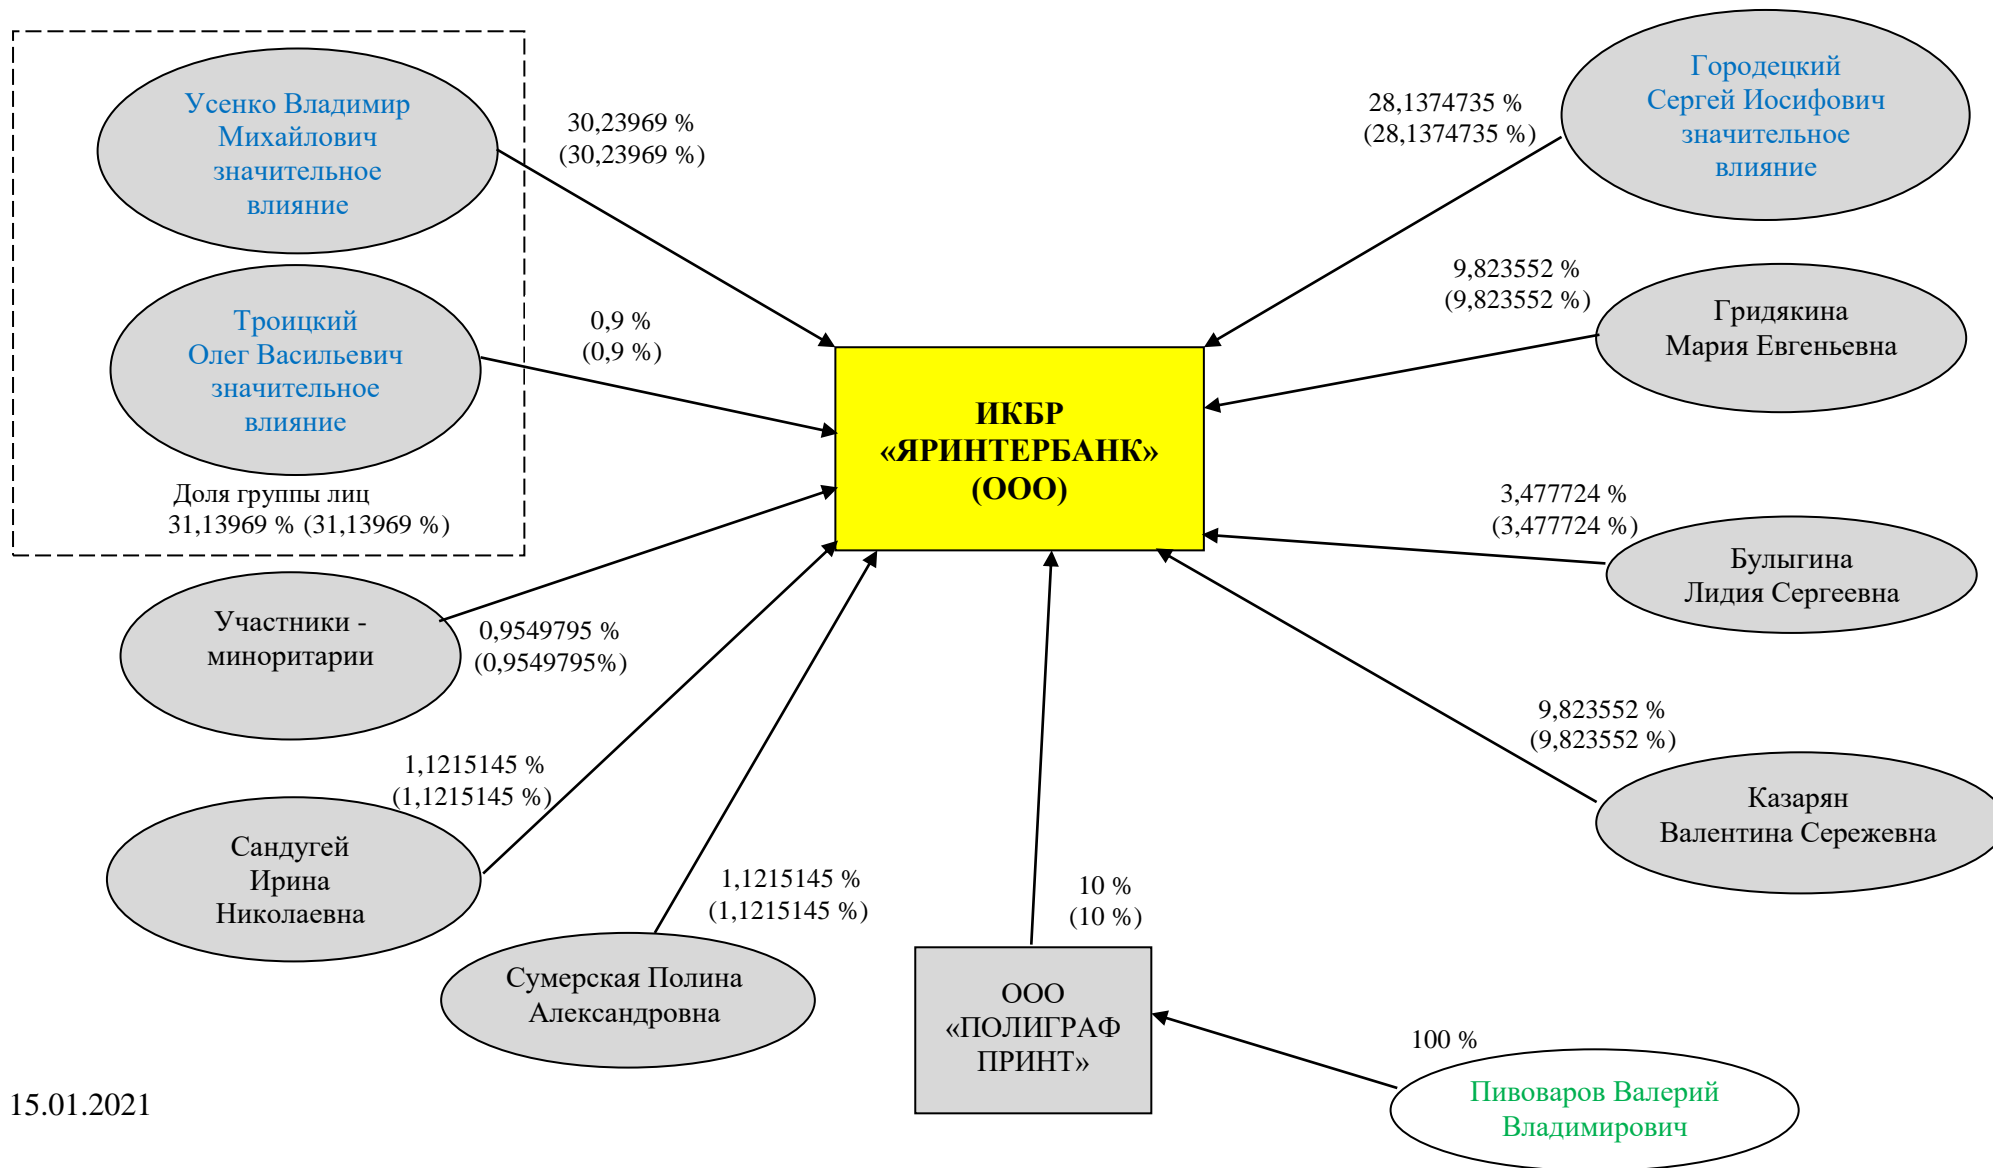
Усенко Владимир Михайлович значительное влияние

30,23969 %
(30,23969 %)

Городецкий Сергей Иосифович значительное влияние

28,1374735 %
(28,1374735 %)

Троицкий Олег Васильевич значительное влияние

0,9 %
(0,9 %)

9,823552 %
(9,823552 %)

Гридякина Мария Евгеньевна

ИКБР «ЯРИНТЕРБАНК» (ООО)

Доля группы лиц
31,13969 % (31,13969 %)

3,477724 %
(3,477724 %)

Булыгина Лидия Сергеевна

Участники - миноритарии

0,9549795 %
(0,9549795%)

9,823552 %
(9,823552 %)

Казарян Валентина Сережевна

1,1215145 %
(1,1215145 %)

Сандугей Ирина Николаевна

1,1215145 %
(1,1215145 %)

10 %
(10 %)

Сумерская Полина Александровна

ООО «ПОЛИГРАФ ПРИНТ»

100 %

Пивоваров Валерий Владимирович

15.01.2021